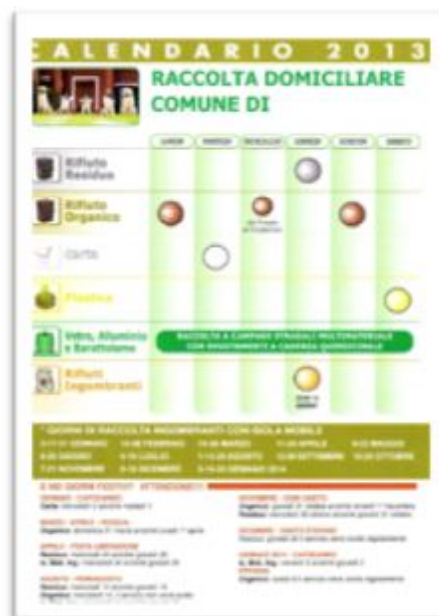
CALENDARIO 2013

RACCOLTA DOMICILIARE COMUNE DI

| | LUNEDÌ | MARTEDÌ | MERCOLEDÌ | GIOVEDÌ | VENERDÌ | SABATO |
|---|---|---|---|---|---|---|
| Rifiuto Residuo | | | | | | |
| Rifiuto Organico | | | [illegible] | | | |
| Carta | | | | | | |
| Plastica | | | | | | |
| Vetro, Alluminio e Barattolame | RACCOLTA A CAMPANE STRADALI MULTIMATERIALE CON SVUOTAMENTO A CADENZA QUINDICINALE | | | | | |
| Rifiuti Ingombranti | | | | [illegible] | | |

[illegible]

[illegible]